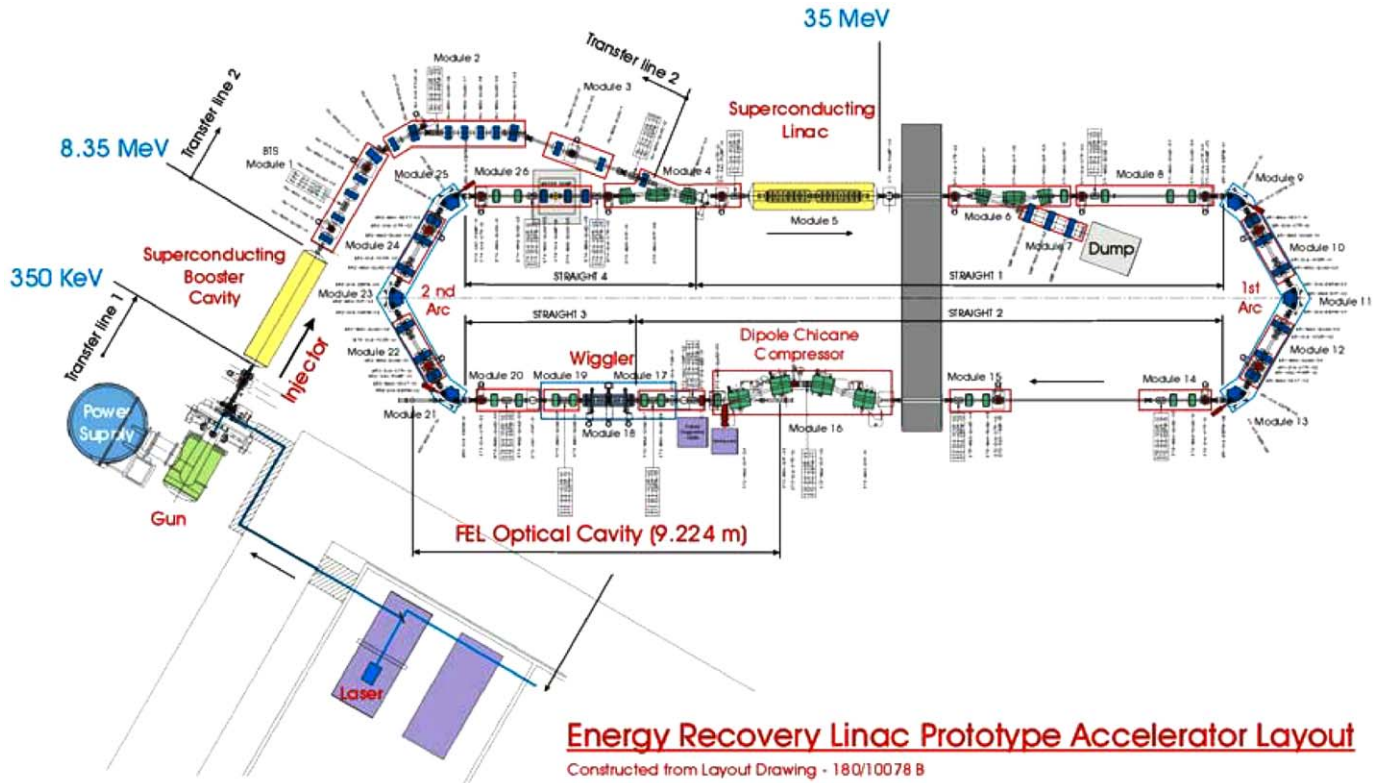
35 MeV

Transfer line 2

Module 2

Module 3

Transfer line 2

8.35 MeV

BTS
Module 1

Superconducting
Linac

Module 25

Module 26

Module 4

Module 8

Module 9

Module 5

Module 6

Module 7

Dump

Module 24

Module 10

Superconducting
Booster
Cavity

STRAIGHT 4

STRAIGHT 1

350 KeV

Module 23

2 nd
Arc

1st
Arc

Module 11

Transfer line 1

STRAIGHT 3

STRAIGHT 2

Dipole Chicane
Compressor

Module 22

Wiggler

Module 12

Injector

Module 20

Module 19

Module 17

Module 15

Module 14

Module 21

Module 18

Module 16

Module 13

Power
Supply

Gun

FEL Optical Cavity (9.224 m)

Laser

Energy Recovery Linac Prototype Accelerator Layout

Constructed from Layout Drawing - 180/10078 B